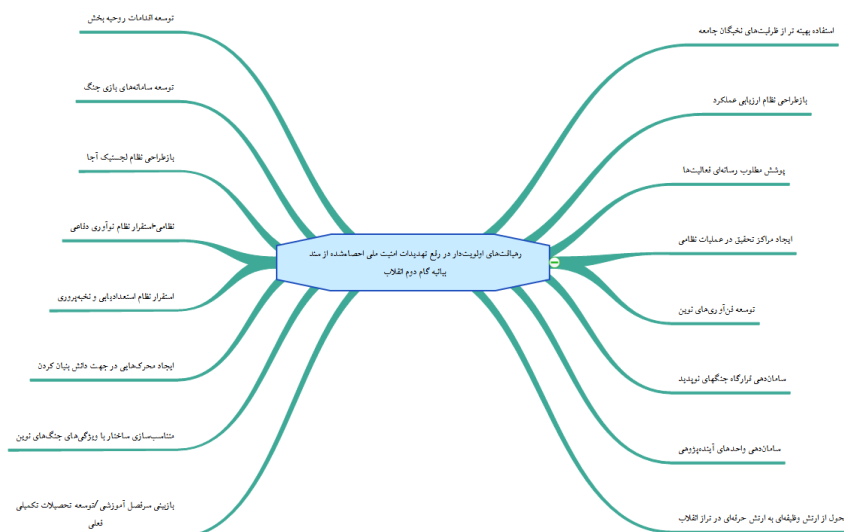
رهیافت‌های اولویت‌دار در رفع تهدیدات امنیت ملی احصاءشده از سند بیانیه گام دوم انقلاب

توسعه اقدامات روحیه بخش

توسعه سامانه‌های بازی جنگ

بازطراحی نظام لجستیک آجا

نظامی-استقرار نظام نوآوری دفاعی

استقرار نظام استعدادیابی و نخبه‌پروری

ایجاد محرک‌هایی در جهت دانش بنیان کردن

متناسب‌سازی ساختار با ویژگی‌های جنگ‌های نوین

بازبینی سرفصل آموزشی توسعه تحصیلات تکمیلی فعلی

استفاده بهینه تر از ظرفیت‌های نخبگان جامعه

بازطراحی نظام ارزیابی عملکرد

پوشش مطلوب رسانه‌ای فعالیت‌ها

ایجاد مراکز تحقیق در عملیات نظامی

توسعه فن‌آوری‌های نوین

سامان‌دهی کارگاه جنگهای نوپدید

سامان‌دهی واحدهای آینده‌پژوهی

جول از ارتش وظیفه‌ای به ارتش حرفه‌ای در تراز انقلاب